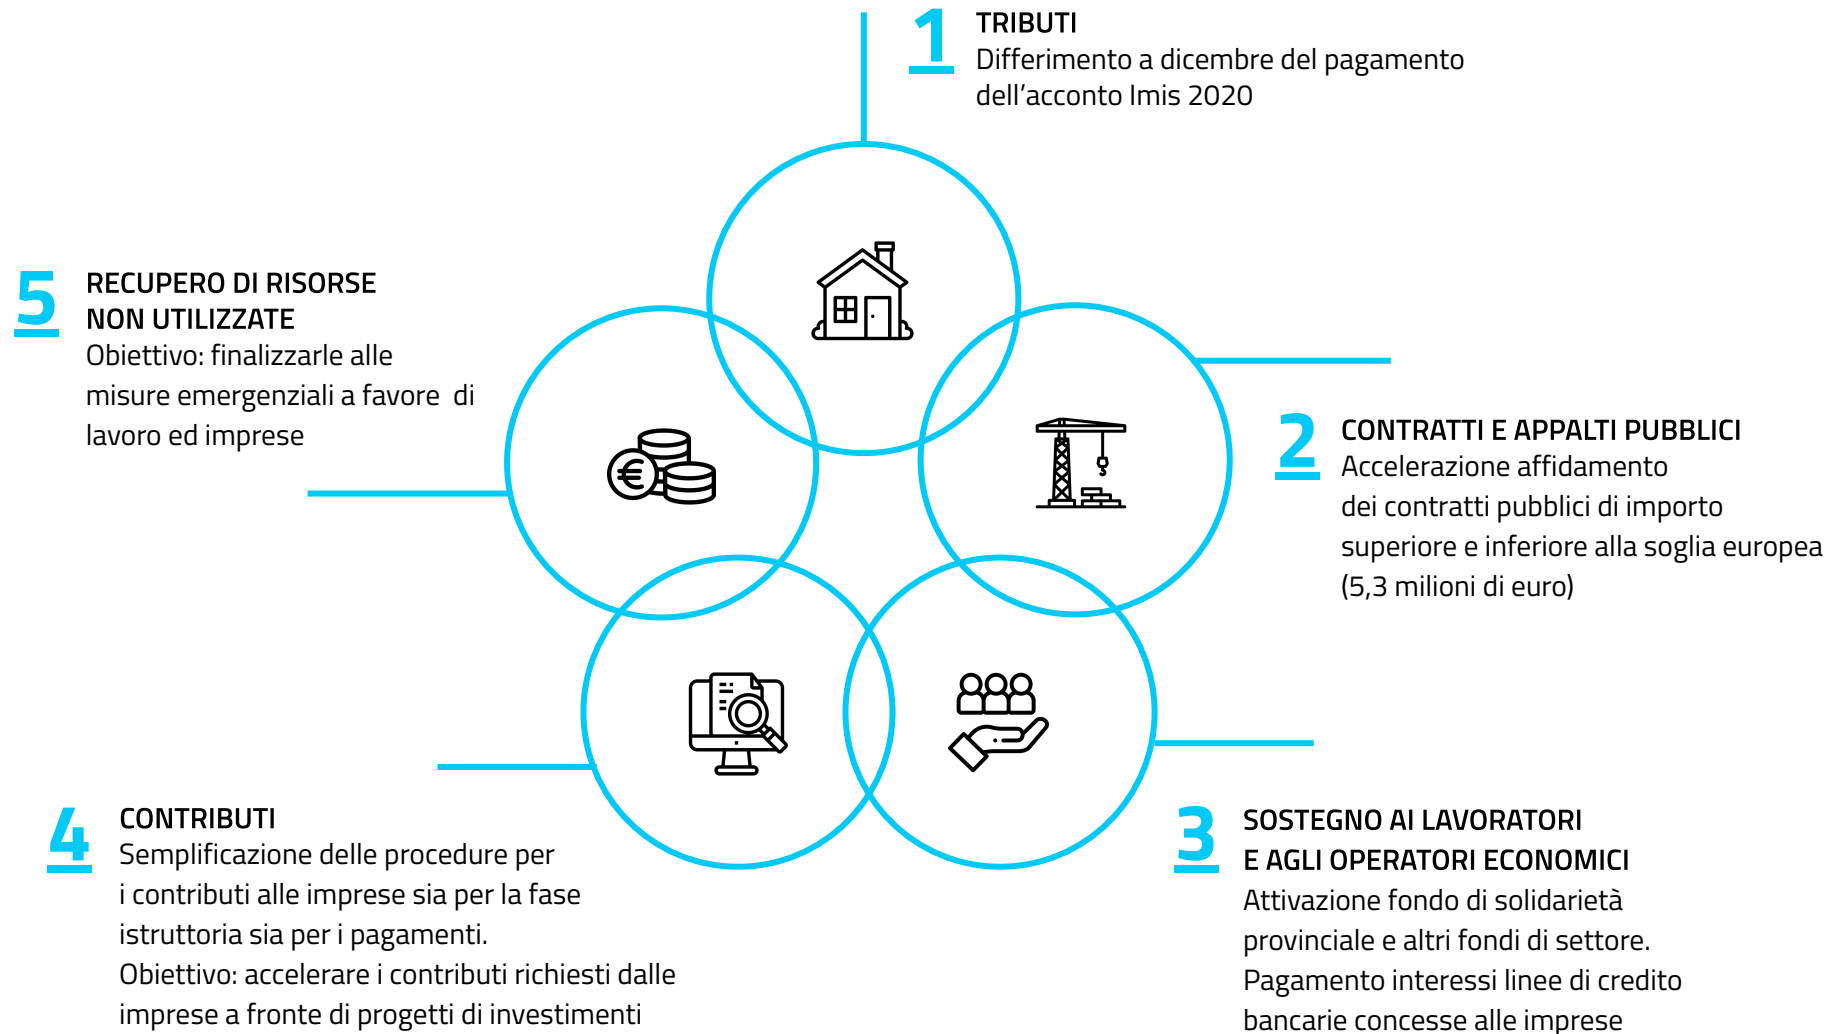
1 TRIBUTI
Differimento a dicembre del pagamento dell’acconto Imis 2020

5 RECUPERO DI RISORSE NON UTILIZZATE
Obiettivo: finalizzarle alle misure emergenziali a favore di lavoro ed imprese

2 CONTRATTI E APPALTI PUBBLICI
Accelerazione affidamento dei contratti pubblici di importo superiore e inferiore alla soglia europea (5,3 milioni di euro)

4 CONTRIBUTI
Semplificazione delle procedure per i contributi alle imprese sia per la fase istruttoria sia per i pagamenti.
Obiettivo: accelerare i contributi richiesti dalle imprese a fronte di progetti di investimenti

3 SOSTEGNO AI LAVORATORI E AGLI OPERATORI ECONOMICI
Attivazione fondo di solidarietà provinciale e altri fondi di settore.
Pagamento interessi linee di credito bancarie concesse alle imprese